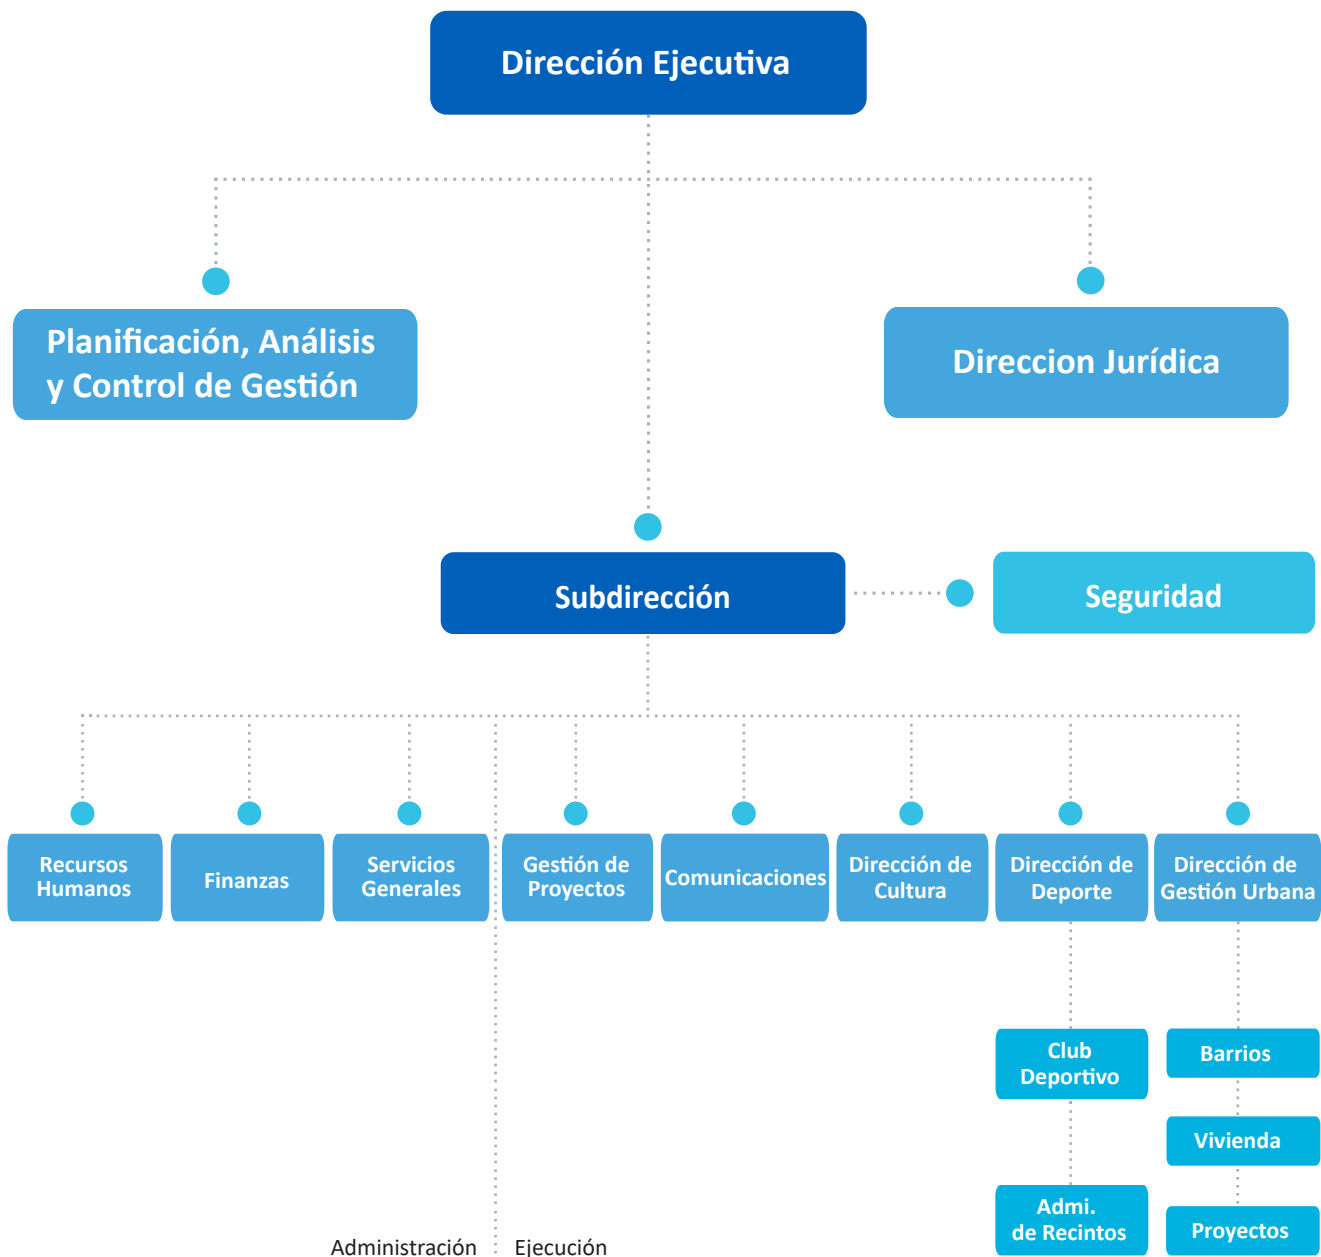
Dirección Ejecutiva

Planificación, Análisis y Control de Gestión

Direccion Jurídica

Subdirección

Seguridad

Recursos Humanos

Finanzas

Servicios Generales

Gestión de Proyectos

Comunicaciones

Dirección de Cultura

Dirección de Deporte

Dirección de Gestión Urbana

Club Deportivo

Admi. de Recintos

Barrios

Vivienda

Proyectos

Administración

Ejecución